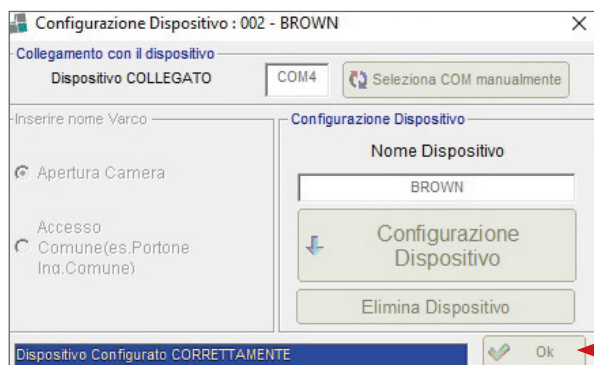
Configurazione Dispositivo : 002 - BROWN

Collegamento con il dispositivo

Dispositivo COLLEGATO

COM4

Seleziona COM manualmente

Inserire nome Varco

Apertura Camera

Accesso Comune(es.Portone Ing.Comune)

Configurazione Dispositivo

Nome Dispositivo

BROWN

Configurazione Dispositivo

Elimina Dispositivo

Dispositivo Configurato CORRETTAMENTE

Ok